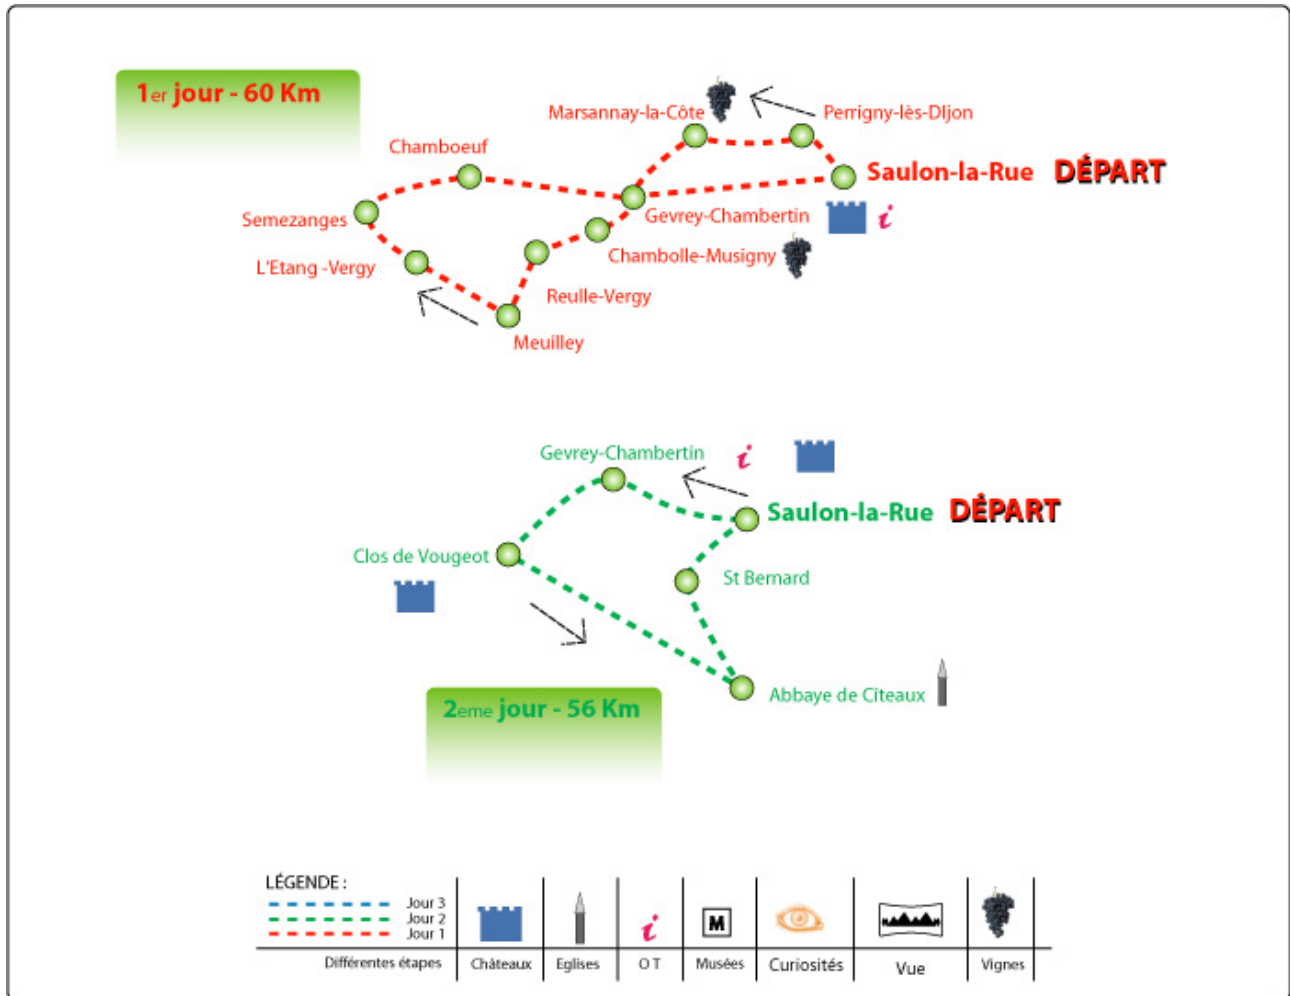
1er jour - 60 Km

Marsannay-la-Côte
Perrigny-lès-DIjon
Chamboeuf
Saulon-la-Rue DÉPART
Semezanges
Gevrey-Chambertin
L'Etang -Vergy
Chambolle-Musigny
Reulle-Vergy
Meuilley

Gevrey-Chambertin
Saulon-la-Rue DÉPART
Clos de Vougeot
St Bernard
Abbaye de Cîteaux

2eme jour - 56 Km

LÉGENDE :
Jour 3
Jour 2
Jour 1

| Différentes étapes | Châteaux | Eglises | O T | Musées | Curiosités | Vue | Vignes |
|---|---|---|---|---|---|---|---|

M